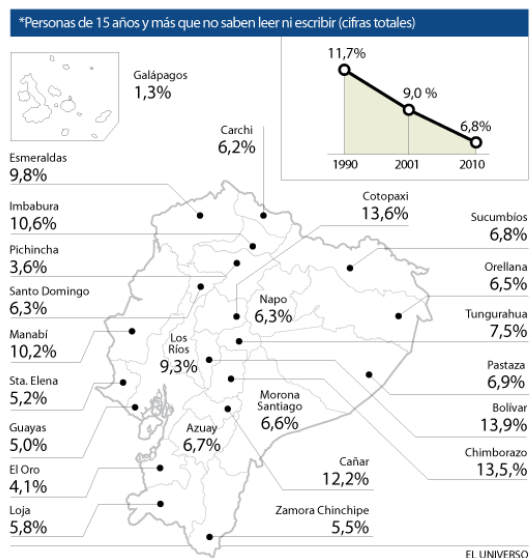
*Personas de 15 años y más que no saben leer ni escribir (cifras totales)

Galápagos
1,3%

11,7%
9,0 %
6,8%
1990
2001
2010

Carchi
6,2%

Esmeraldas
9,8%

Imbabura
10,6%

Pichincha
3,6%

Santo Domingo
6,3%

Manabí
10,2%

Sta. Elena
5,2%

Guayas
5,0%

El Oro
4,1%

Loja
5,8%

Cotopaxi
13,6%

Sucumbíos
6,8%

Orellana
6,5%

Napo
6,3%

Tungurahua
7,5%

Los Ríos
9,3%

Pastaza
6,9%

Bolívar
13,9%

Morona Santiago
6,6%

Chimborazo
13,5,%

Azuay
6,7%

Cañar
12,2%

Zamora Chinchipe
5,5%

EL UNIVERSO